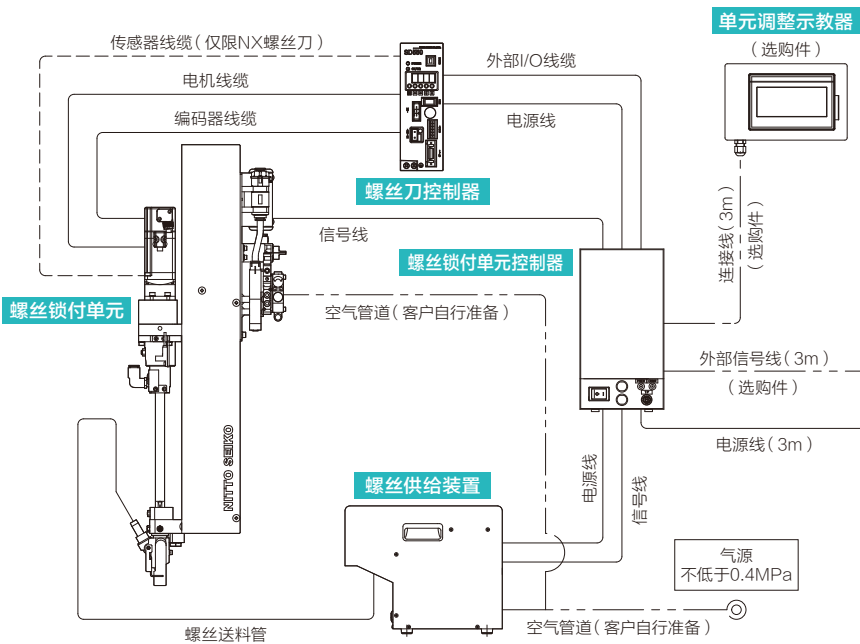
单元调整示教器
（选购件）
传感器线缆（仅限NX螺丝刀）
外部I/O线缆
电机线缆
编码器线缆
电源线
SD550
螺丝刀控制器
信号线
螺丝锁付单元控制器
连接线（3m）
（选购件）
螺丝锁付单元
空气管道（客户自行准备）
外部信号线（3m）
（选购件）
电源线（3m）
NITTO SEIKO
螺丝供给装置
电源线
信号线
气源
不低于0.4MPa
螺丝送料管
空气管道（客户自行准备）